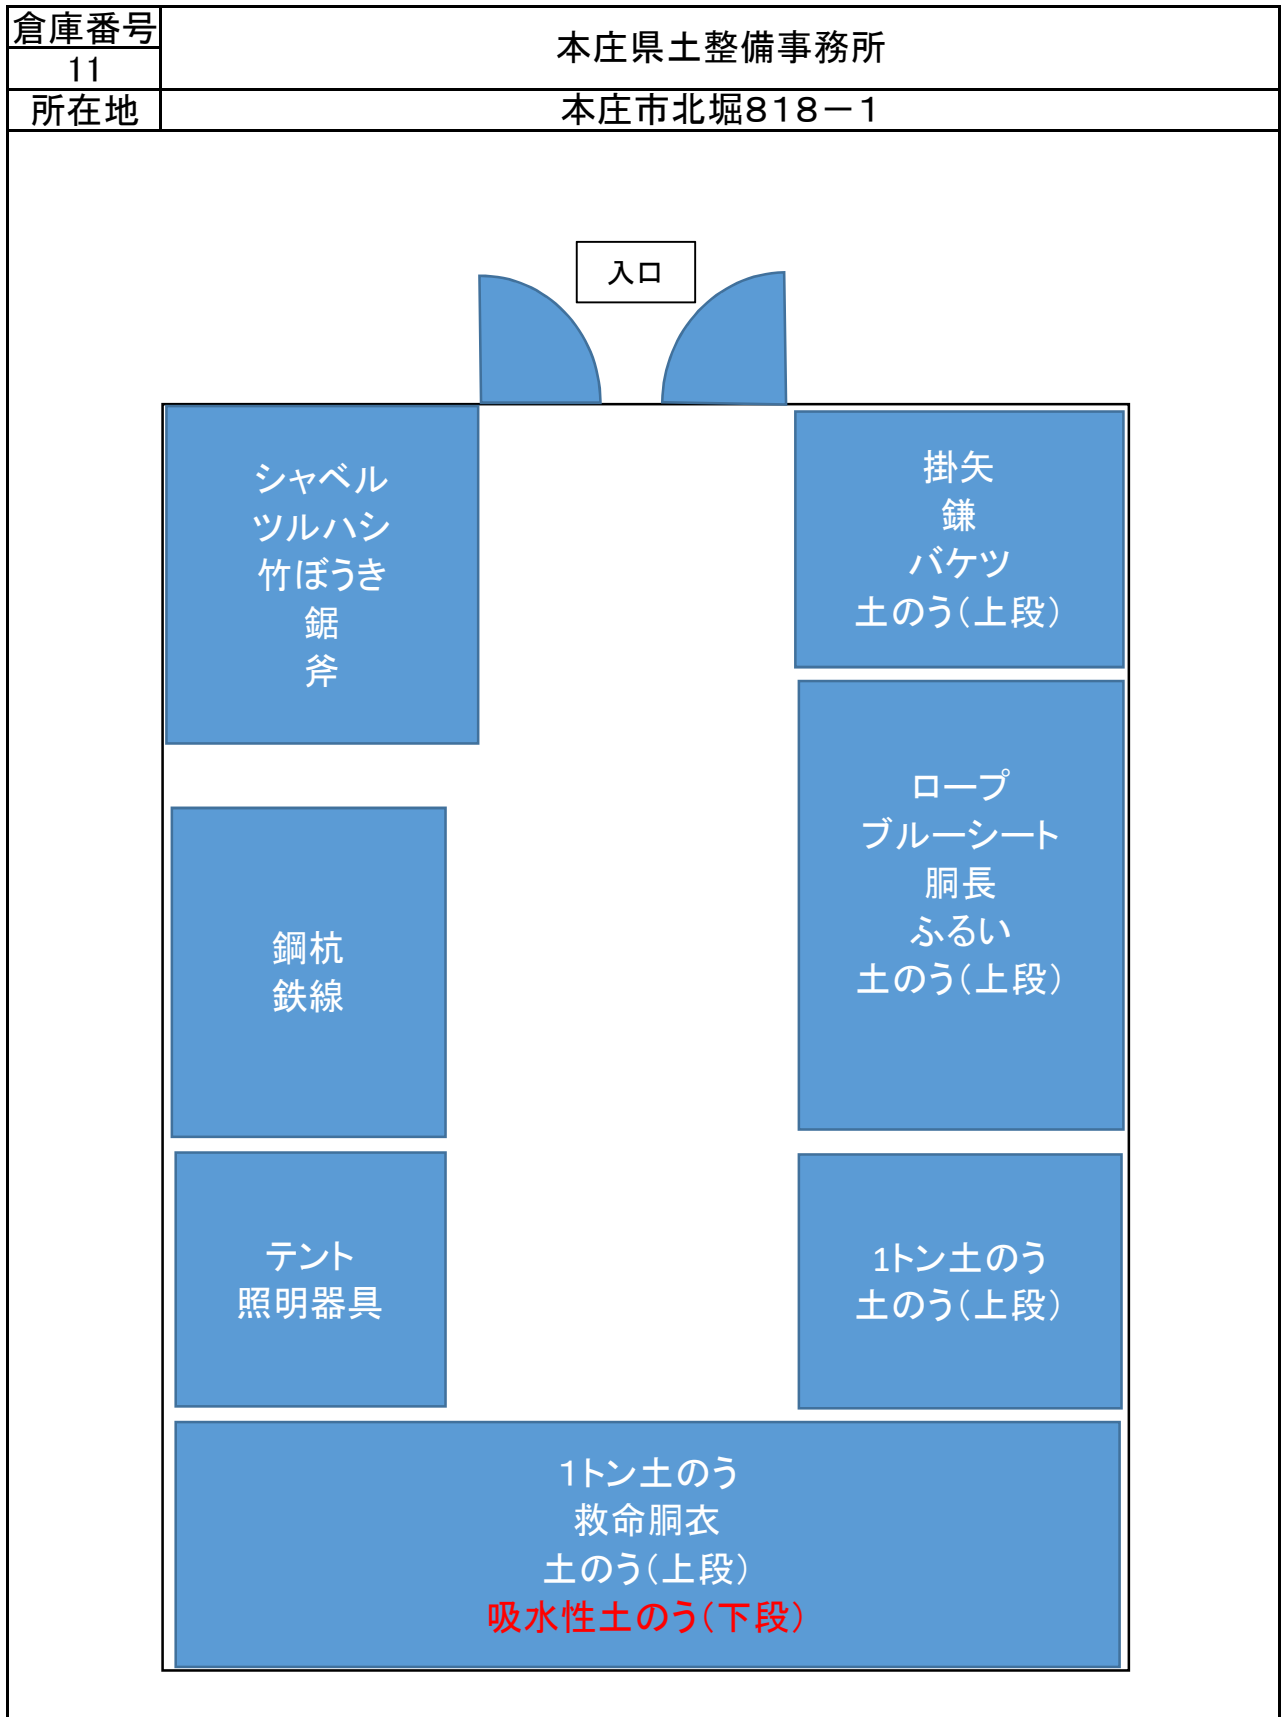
| 倉庫番号 11 | 本庄県土整備事務所 |
|---|---|
| 所在地 | 本庄市北堀818－1 |

入口

シャベル
ツルハシ
竹ぼうき
鋸
斧

掛矢
鎌
バケツ
土のう（上段）

ロープ
ブルーシート
胴長
ふるい
土のう（上段）

鋼杭
鉄線

テント
照明器具

1トン土のう
土のう（上段）

1トン土のう
救命胴衣
土のう（上段）
吸水性土のう（下段）